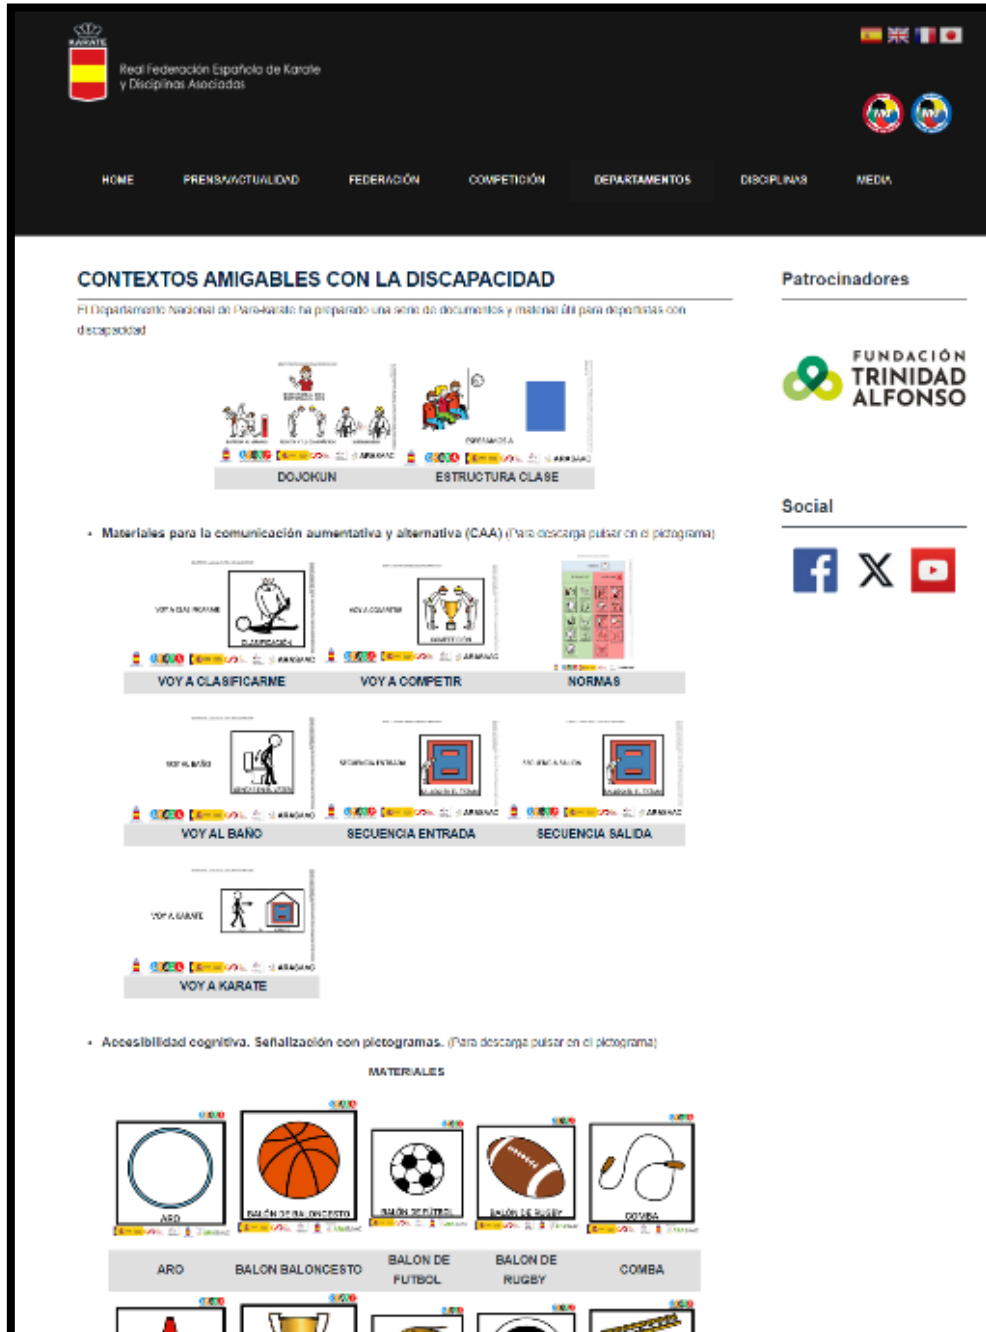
KARATE

Real Federación Española de Karate y Disciplinas Asociadas

HOME PRENSA/ACTUALIDAD FEDERACIÓN COMPETICIÓN DEPARTAMENTOS DISCIPLINAS MEDIA

CONTEXTOS AMIGABLES CON LA DISCAPACIDAD

El Departamento Nacional de Para-karate ha preparado una serie de documentos y material útil para deportistas con discapacidad

DOJOKUN ESTRUCTURA CLASE

• Materiales para la comunicación aumentativa y alternativa (CAA) (Para descarga pulsar en el pictograma)

VOY A CLASIFICARME VOY A COMPETIR NORMAS

VOY AL BAÑO SECUENCIA ENTRADA SECUENCIA SALIDA

VOY A KARATE

• Accesibilidad cognitiva. Señalización con pictogramas. (Para descarga pulsar en el pictograma)

MATERIALES

| ARO | BALON BALONCESTO | BALON DE FUTBOL | BALON DE RUGBY | COMBA |
|---|---|---|---|---|

Patrocinadores

FUNDACIÓN TRINIDAD ALFONSO

Social